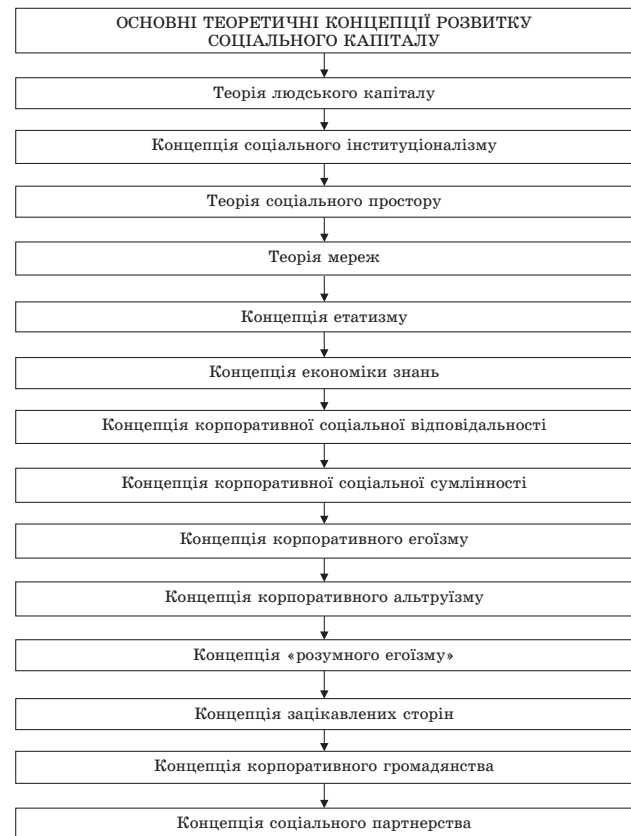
ОСНОВНІ ТЕОРЕТИЧНІ КОНЦЕПЦІЇ РОЗВИТКУ СОЦІАЛЬНОГО КАПІТАЛУ

Теорія людського капіталу

Концепція соціального інституціоналізму

Теорія соціального простору

Теорія мереж

Концепція етатизму

Концепція економіки знань

Концепція корпоративної соціальної відповідальності

Концепція корпоративної соціальної сумлінності

Концепція корпоративного егоїзму

Концепція корпоративного альтруїзму

Концепція «розумного егоїзму»

Концепція зацікавлених сторін

Концепція корпоративного громадянства

Концепція соціального партнерства